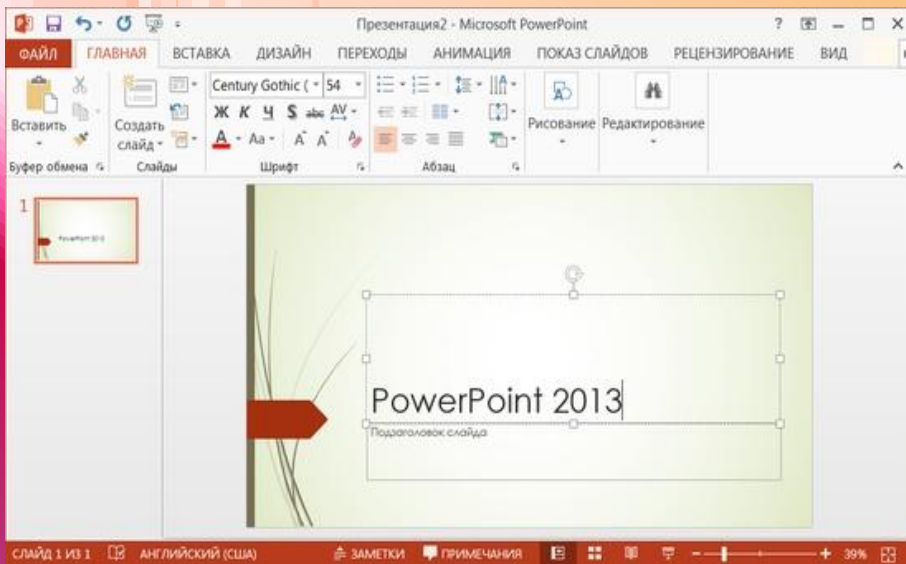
Презентация2 - Microsoft PowerPoint

? — □ ×

ФАЙЛ ГЛАВНАЯ ВСТАВКА ДИЗАЙН ПЕРЕХОДЫ АНИМАЦИЯ ПОКАЗ СЛАЙДОВ РЕЦЕНЗИРОВАНИЕ ВИД

Вставить Создать слайд Century Gothic ( 54 Ж К Ч S abc AV A Aa A A Рисование Редактирование

Буфер обмена Слайды Шрифт Абзац

1

PowerPoint 2013

PowerPoint 2013

Подзаголовок слайда

СЛАЙД 1 ИЗ 1 АНГЛИЙСКИЙ (США) ЗАМЕТКИ ПРИМЕЧАНИЯ 39%